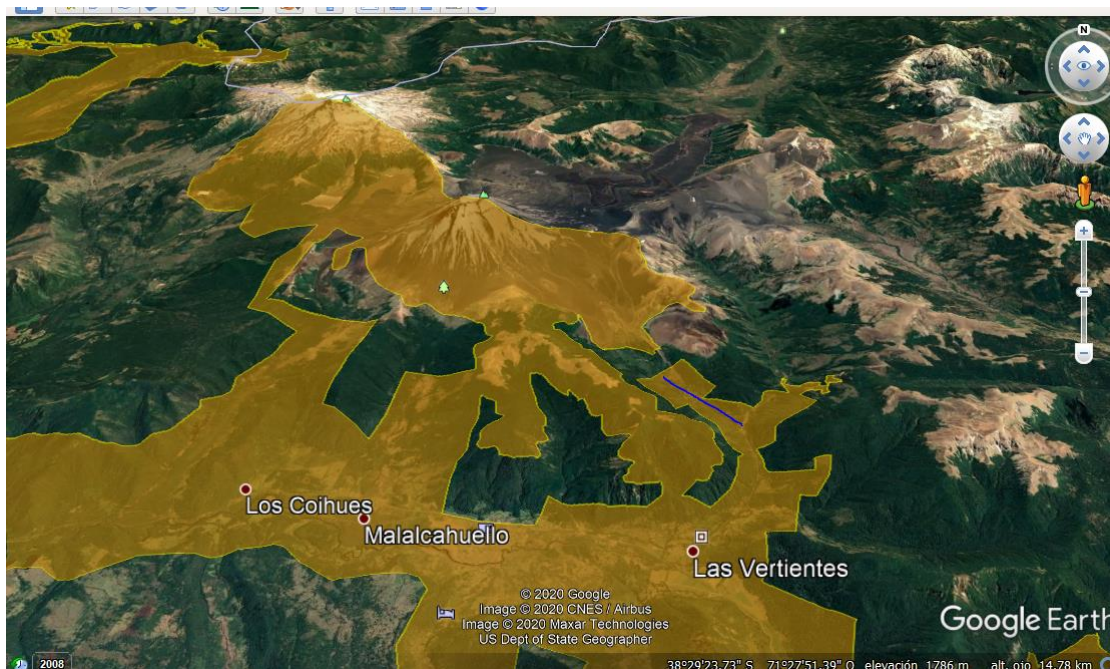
N

Los Coihues

Malalcahuello

Las Vertientes

© 2020 Google
Image © 2020 CNES / Airbus
Image © 2020 Maxar Technologies
US Dept of State Geographer

Google Earth

2008

38°29'23.73" S 71°27'51.39" O elevación 1786 m alt. ojo 14.78 km